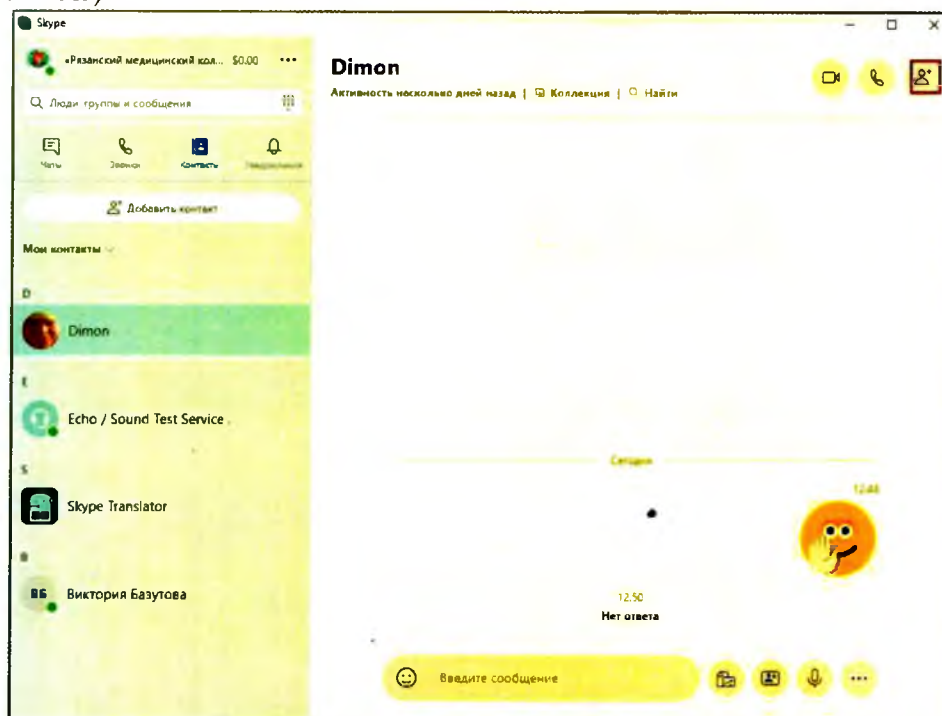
Skype

«Рязанский медицинский кол... $0.00 ...

Люди группы и сообщения

Чаты
Звонки
Контакты
Уведомления

Добавить контакт

Мои контакты

D

Dimon

E

Echo / Sound Test Service

S

Skype Translator

В

ВБ Виктория Базутова

Dimon

Активность несколько дней назад | Коллекция | Найти

Сегодня

12:48

12:50
Нет ответа

Введите сообщение